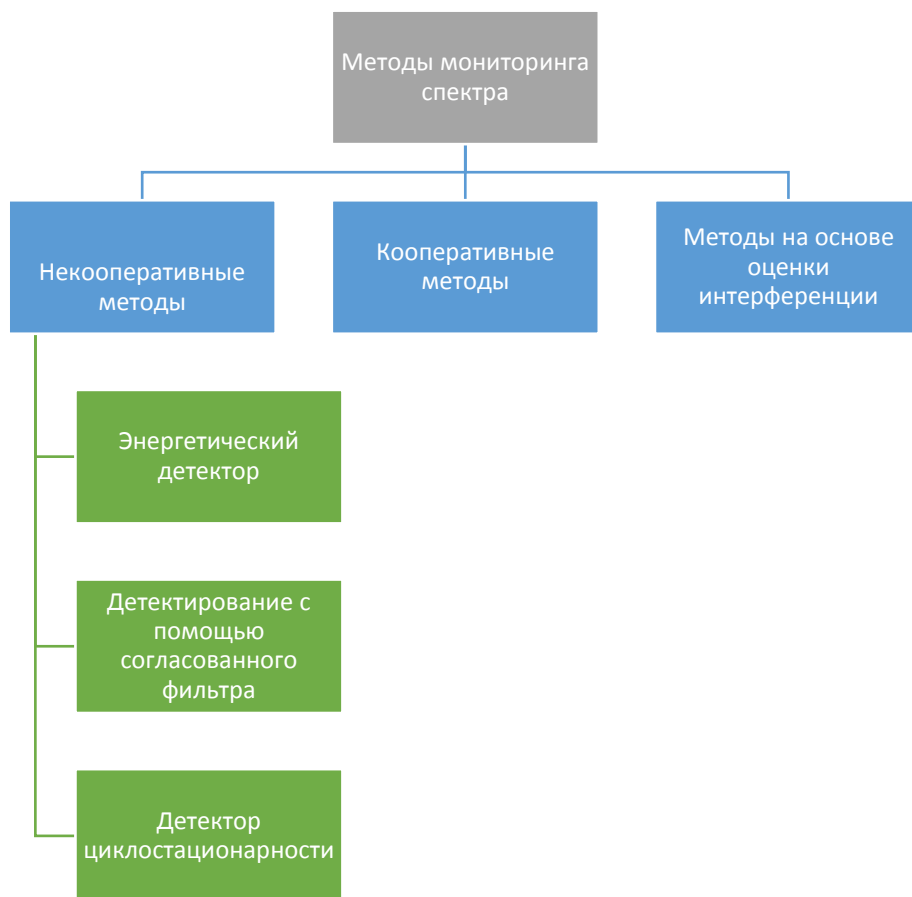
Методы мониторинга спектра

Некооперативные методы

Кооперативные методы

Методы на основе оценки интерференции

Энергетический детектор

Детектирование с помощью согласованного фильтра

Детектор циклостационарности